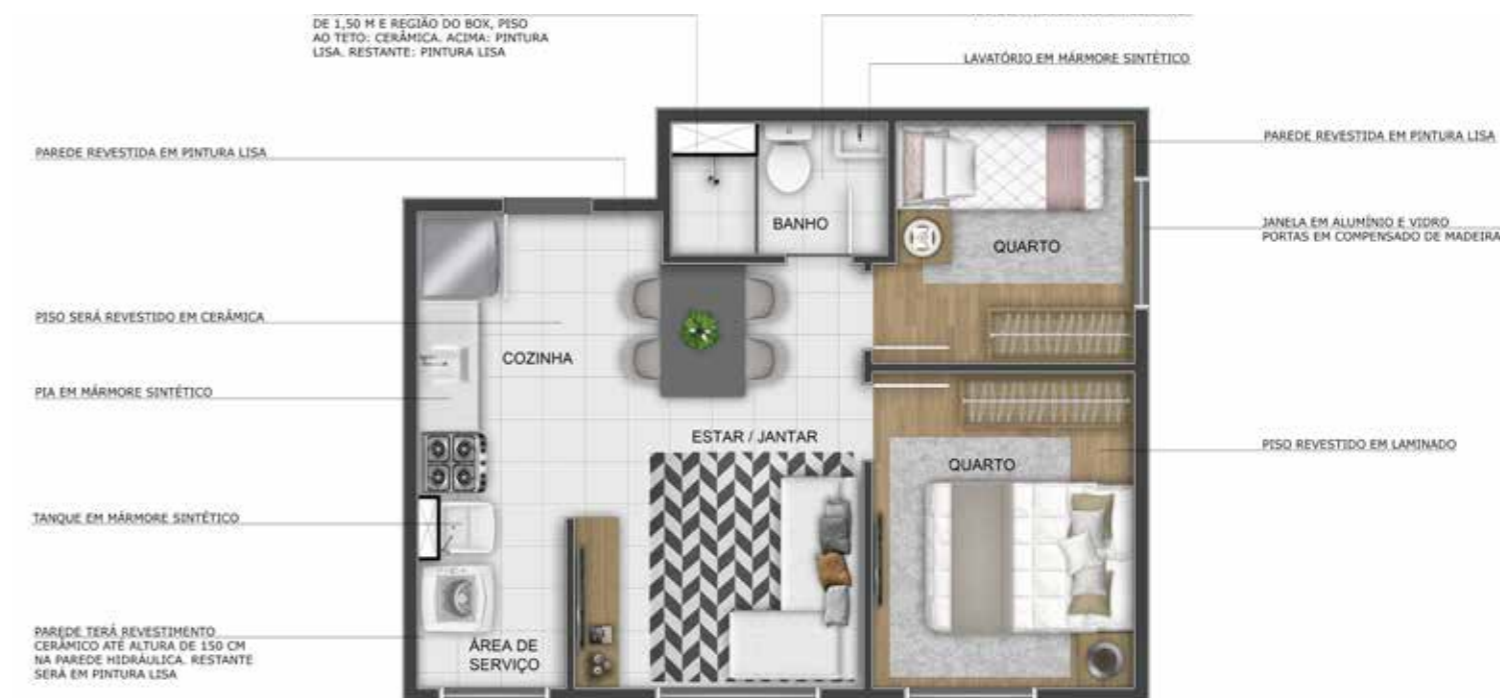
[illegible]
DE 1,50 M E REGIÃO DO BOX, PISO AO TETO: CERÂMICA. ACIMA: PINTURA LISA. RESTANTE: PINTURA LISA

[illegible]

LAVATÓRIO EM MÁRMORE SINTÉTICO

PAREDE REVESTIDA EM PINTURA LISA

PAREDE REVESTIDA EM PINTURA LISA

JANELA EM ALUMÍNIO E VIDRO
PORTAS EM COMPENSADO DE MADEIRA

BANHO

QUARTO

PISO SERÁ REVESTIDO EM CERÂMICA

COZINHA

PIA EM MÁRMORE SINTÉTICO

ESTAR / JANTAR

PISO REVESTIDO EM LAMINADO

QUARTO

TANQUE EM MÁRMORE SINTÉTICO

PAREDE TERÁ REVESTIMENTO CERÂMICO ATÉ ALTURA DE 150 CM NA PAREDE HIDRÁULICA. RESTANTE SERÁ EM PINTURA LISA

ÁREA DE SERVIÇO